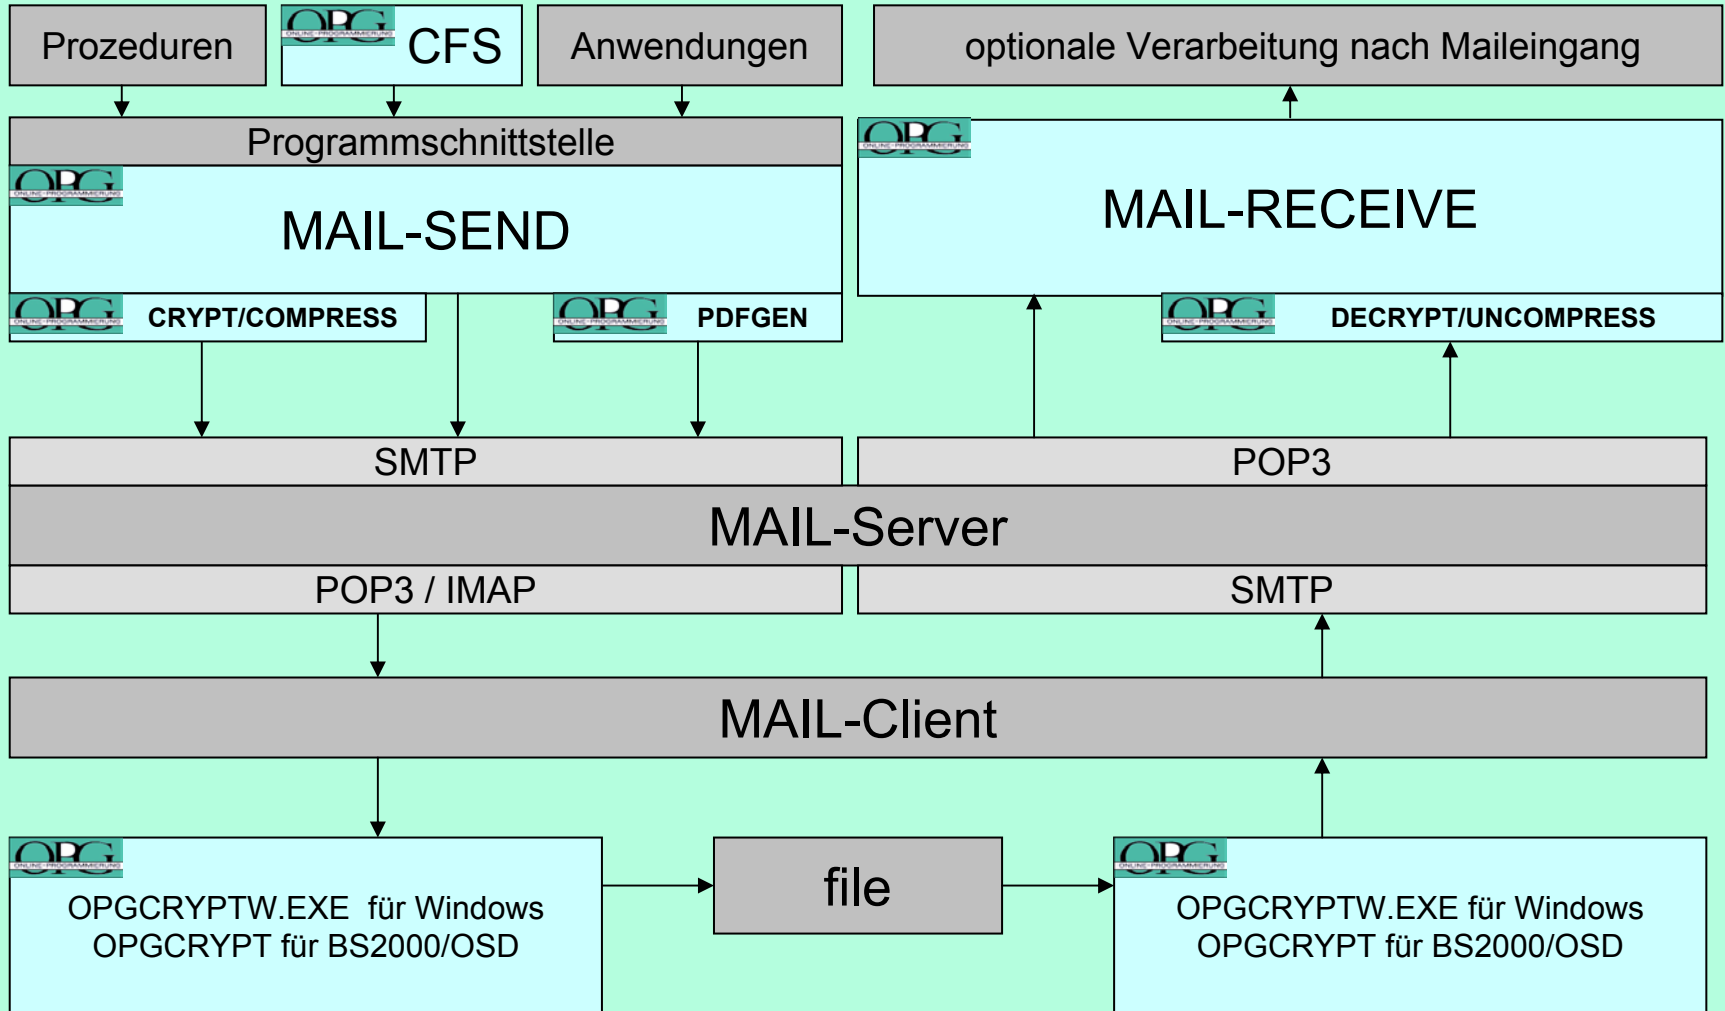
Prozeduren

OPG ONLINE-PROGRAMMIERUNG CFS

Anwendungen

optionale Verarbeitung nach Maileingang

Programmschnittstelle

OPG ONLINE-PROGRAMMIERUNG

MAIL-SEND

OPG ONLINE-PROGRAMMIERUNG

MAIL-RECEIVE

OPG ONLINE-PROGRAMMIERUNG CRYPT/COMPRESS

OPG ONLINE-PROGRAMMIERUNG PDFGEN

OPG ONLINE-PROGRAMMIERUNG DECRYPT/UNCOMPRESS

SMTP

POP3

MAIL-Server

POP3 / IMAP

SMTP

MAIL-Client

OPG ONLINE-PROGRAMMIERUNG

OPGCRYPTW.EXE für Windows
OPGCRYPT für BS2000/OSD

file

OPG ONLINE-PROGRAMMIERUNG

OPGCRYPTW.EXE für Windows
OPGCRYPT für BS2000/OSD